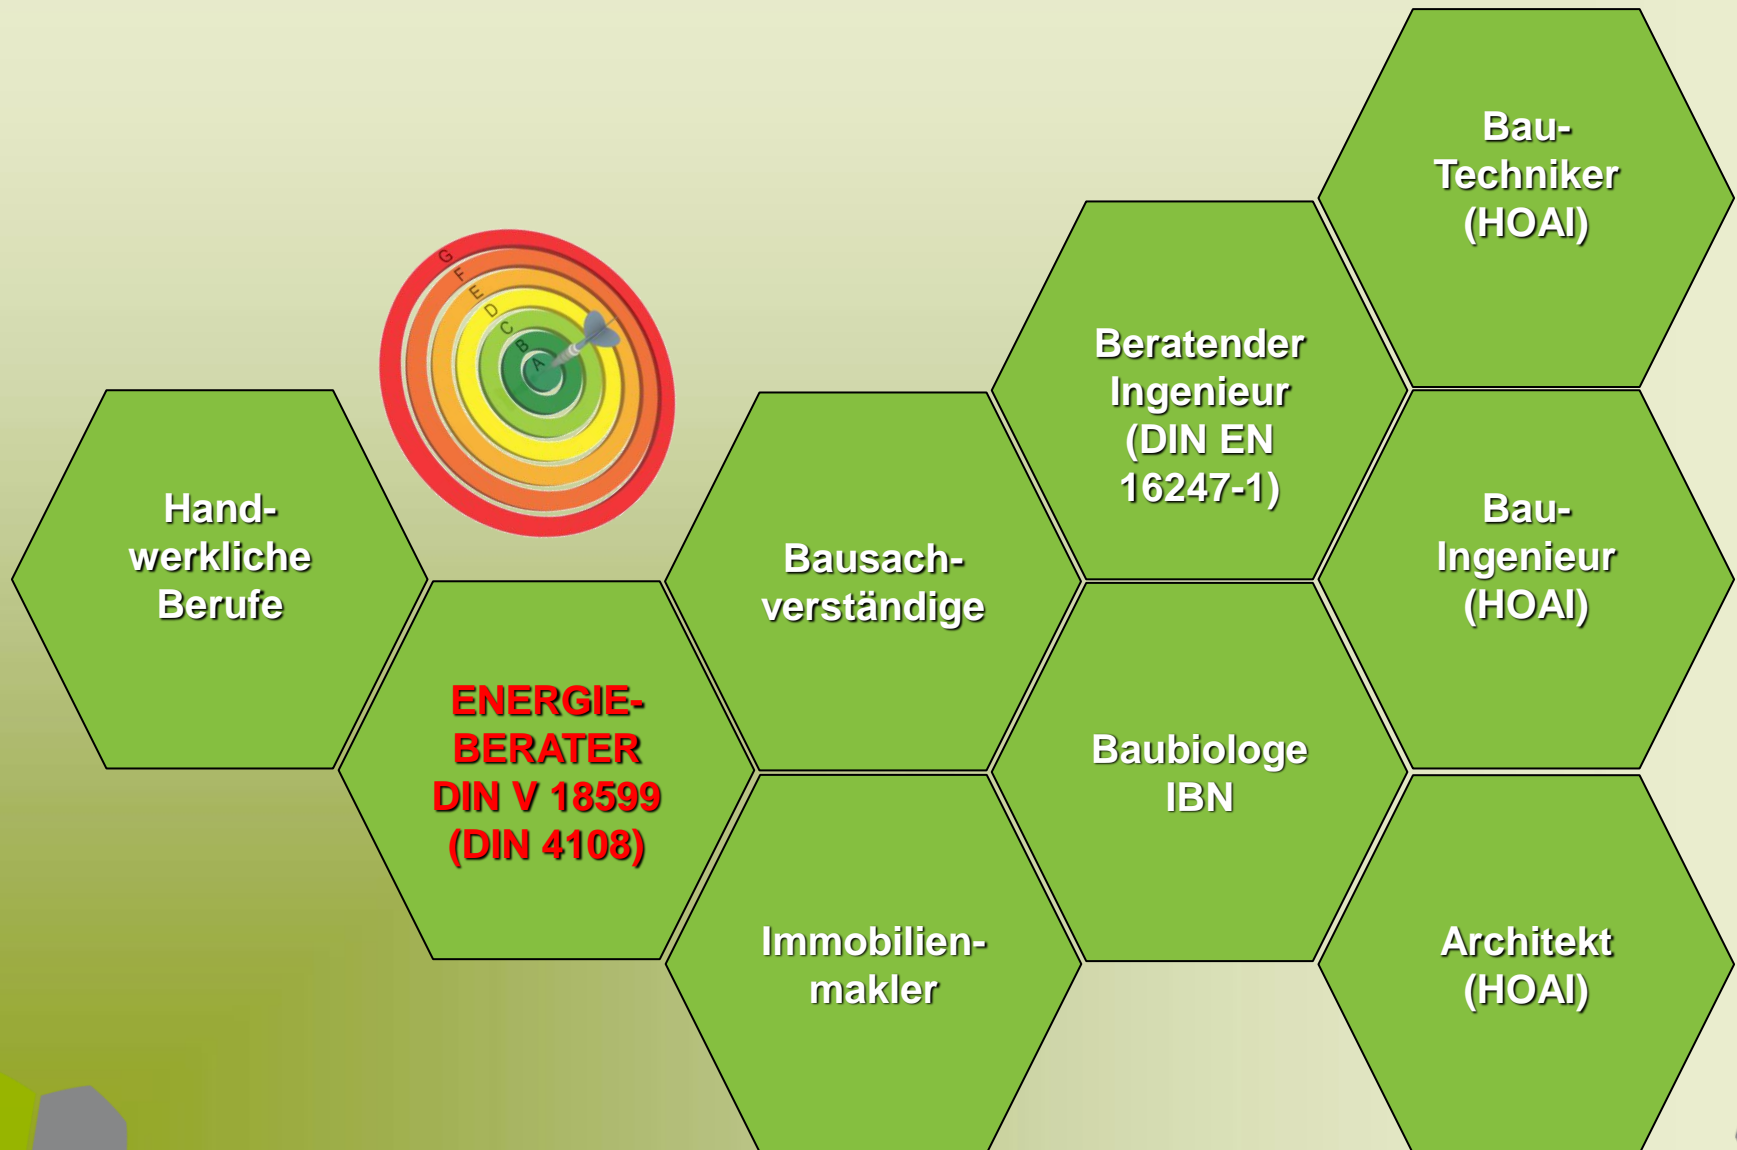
G
F
E
D
C
B
A

Bau-Techniker (HOAI)

Beratender Ingenieur (DIN EN 16247-1)

Hand-werkliche Berufe

Bausach-verständige

Bau-Ingenieur (HOAI)

ENERGIE-BERATER DIN V 18599 (DIN 4108)

Baubiologe IBN

Immobilien-makler

Architekt (HOAI)